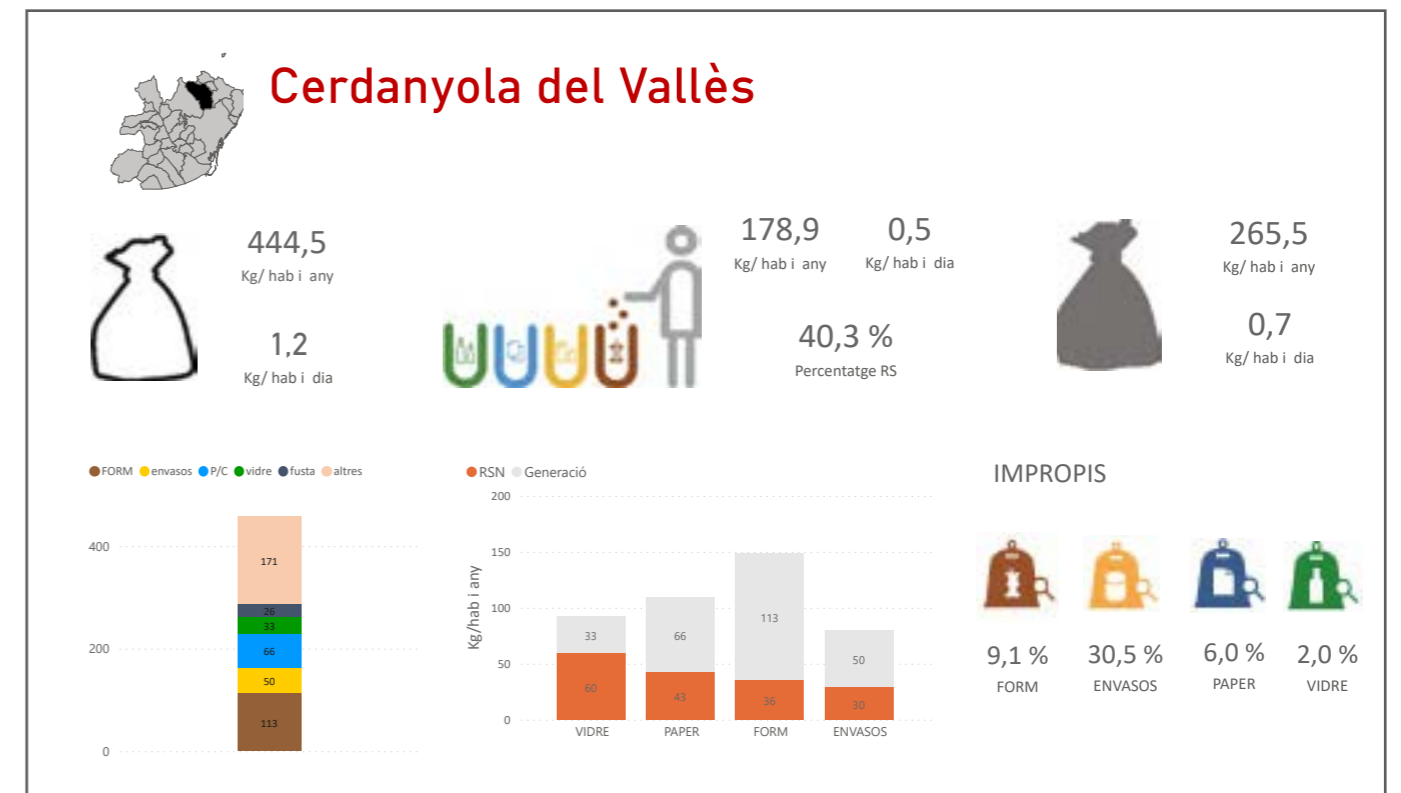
Cerdanyola del Vallès

444,5
Kg/ hab i any

1,2
Kg/ hab i dia

178,9
Kg/ hab i any

0,5
Kg/ hab i dia

40,3 %
Percentatge RS

265,5
Kg/ hab i any

0,7
Kg/ hab i dia

FORM envasos P/C vidre fusta altres

400
200
0

171
26
33
66
50
113

RSN Generació

200
150
100
50
0

Kg/hab i any

33
60
66
43
113
36
50
30

VIDRE PAPER FORM ENVASOS

IMPROPIS

9,1 %
FORM

30,5 %
ENVASOS

6,0 %
PAPER

2,0 %
VIDRE